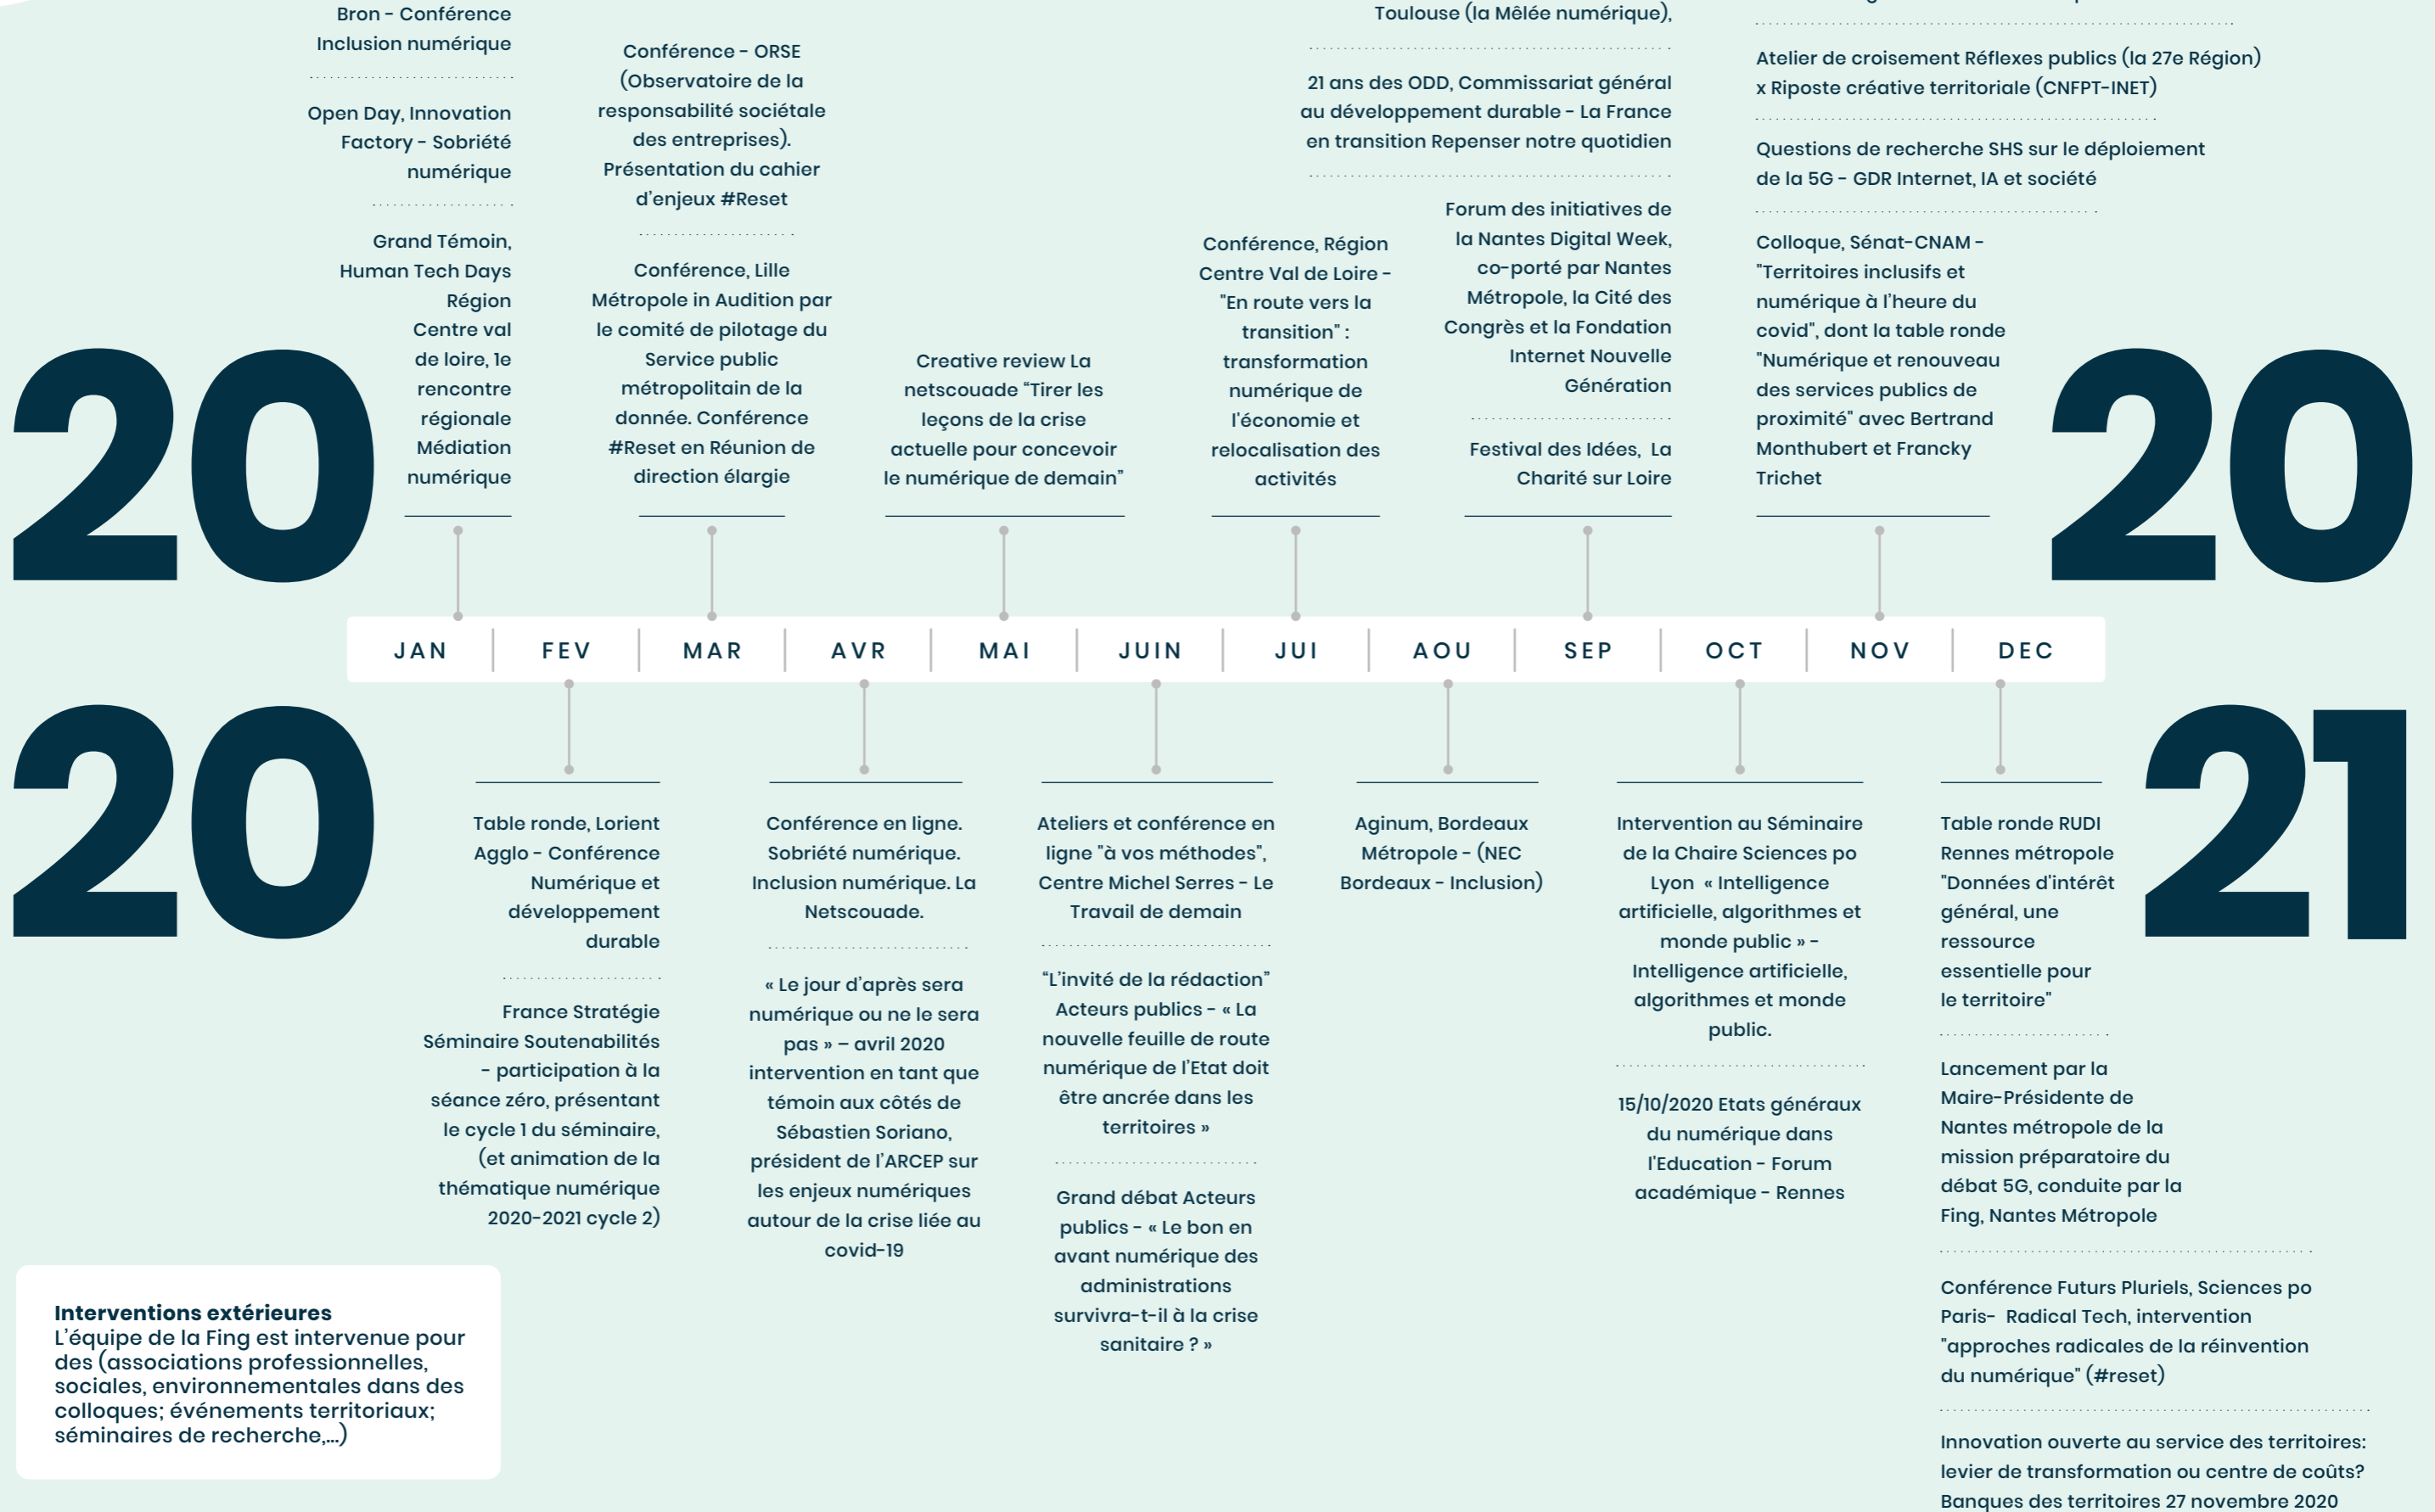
20

20

Bron - Conférence Inclusion numérique

Open Day, Innovation Factory - Sobriété numérique

Grand Témoin, Human Tech Days Région Centre val de loire, le rencontre régionale Médiation numérique

Conférence - ORSE (Observatoire de la responsabilité sociétale des entreprises). Présentation du cahier d'enjeux #Reset

Conférence, Lille Métropole in Audition par le comité de pilotage du Service public métropolitain de la donnée. Conférence #Reset en Réunion de direction élargie

Creative review La netscouade "Tirer les leçons de la crise actuelle pour concevoir le numérique de demain"

Conférence, Région Centre Val de Loire - "En route vers la transition" : transformation numérique de l'économie et relocalisation des activités

Toulouse (la Mêlée numérique),

21 ans des ODD, Commissariat général au développement durable - La France en transition Repenser notre quotidien

Forum des initiatives de la Nantes Digital Week, co-porté par Nantes Métropole, la Cité des Congrès et la Fondation Internet Nouvelle Génération

Festival des Idées, La Charité sur Loire

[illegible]

Atelier de croisement Réflexes publics (la 27e Région) x Riposte créative territoriale (CNFPT-INET)

Questions de recherche SHS sur le déploiement de la 5G - GDR Internet, IA et société

Colloque, Sénat-CNAM - "Territoires inclusifs et numérique à l'heure du covid", dont la table ronde "Numérique et renouveau des services publics de proximité" avec Bertrand Monthubert et Francky Trichet

20

| JAN | FEV | MAR | AVR | MAI | JUIN | JUI | AOU | SEP | OCT | NOV | DEC |
|---|---|---|---|---|---|---|---|---|---|---|---|

20

21

Table ronde, Lorient Agglo - Conférence Numérique et développement durable

France Stratégie Séminaire Soutenabilités - participation à la séance zéro, présentant le cycle 1 du séminaire, (et animation de la thématique numérique 2020-2021 cycle 2)

Conférence en ligne. Sobriété numérique. Inclusion numérique. La Netscouade.

« Le jour d'après sera numérique ou ne le sera pas » – avril 2020 intervention en tant que témoin aux côtés de Sébastien Soriano, président de l'ARCEP sur les enjeux numériques autour de la crise liée au covid-19

Ateliers et conférence en ligne "à vos méthodes", Centre Michel Serres - Le Travail de demain

"L'invité de la rédaction" Acteurs publics - « La nouvelle feuille de route numérique de l'Etat doit être ancrée dans les territoires »

Grand débat Acteurs publics - « Le bon en avant numérique des administrations survivra-t-il à la crise sanitaire ? »

Aginum, Bordeaux Métropole - (NEC Bordeaux - Inclusion)

Intervention au Séminaire de la Chaire Sciences po Lyon « Intelligence artificielle, algorithmes et monde public » - Intelligence artificielle, algorithmes et monde public.

15/10/2020 Etats généraux du numérique dans l'Education - Forum académique - Rennes

Table ronde RUDI Rennes métropole "Données d'intérêt général, une ressource essentielle pour le territoire"

Lancement par la Maire-Présidente de Nantes métropole de la mission préparatoire du débat 5G, conduite par la Fing, Nantes Métropole

Conférence Futurs Pluriels, Sciences po Paris- Radical Tech, intervention "approches radicales de la réinvention du numérique" (#reset)

Innovation ouverte au service des territoires: levier de transformation ou centre de coûts? Banques des territoires 27 novembre 2020

Interventions extérieures
L'équipe de la Fing est intervenue pour des (associations professionnelles, sociales, environnementales dans des colloques; événements territoriaux; séminaires de recherche,...)